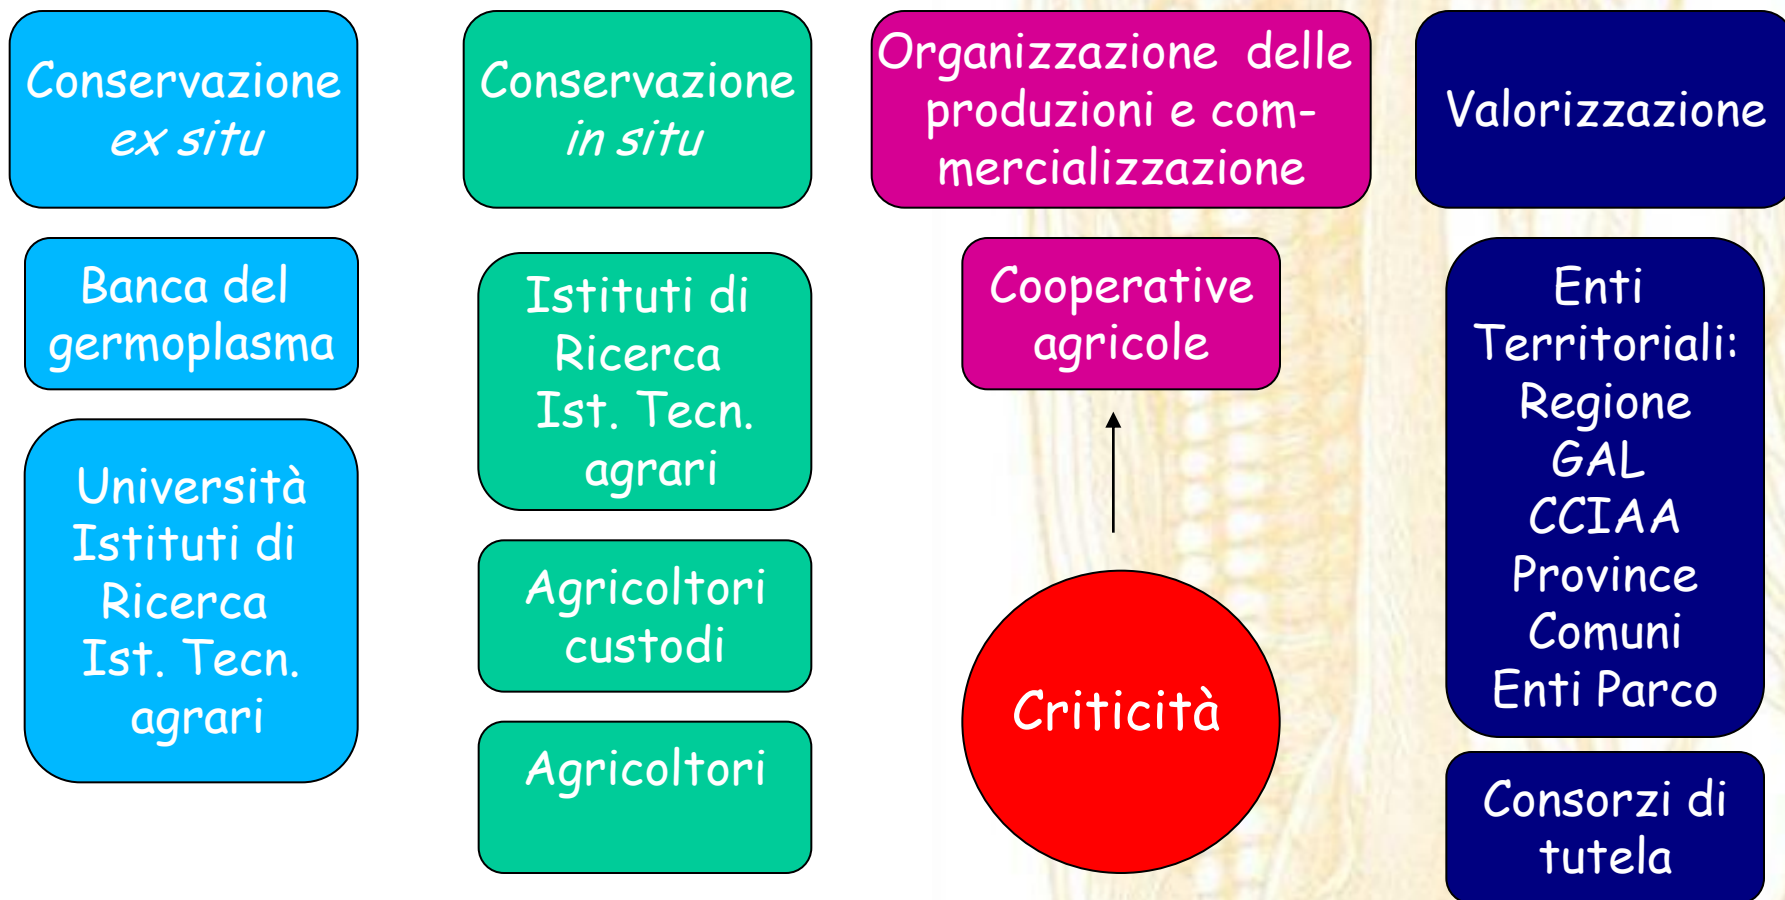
Conservazione
*ex situ*

Banca del germoplasma

Università
Istituti di Ricerca
Ist. Tecn. agrari

Conservazione
*in situ*

Istituti di Ricerca
Ist. Tecn. agrari

Agricoltori custodi

Agricoltori

Organizzazione delle produzioni e commercializzazione

Cooperative agricole

Criticità

Valorizzazione

Enti Territoriali:
Regione
GAL
CCIAA
Province
Comuni
Enti Parco

Consorzi di tutela